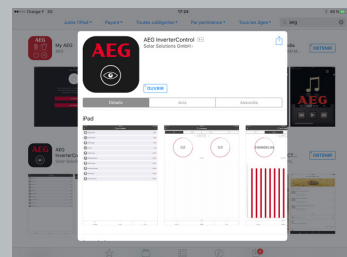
•••○○ Orange F 3G
17:24
Juste l'iPad
Payant
Toutes catégories
Par pertinence
Tous les âges
AEG
AEG
My AEG
AEG
AEG
InverterC
AEG InverterControl
Solar Solutions GmbH
OUVRIR
Détails
Avis
Associés
iPad
AEG
OBTENIR
OBTENIR